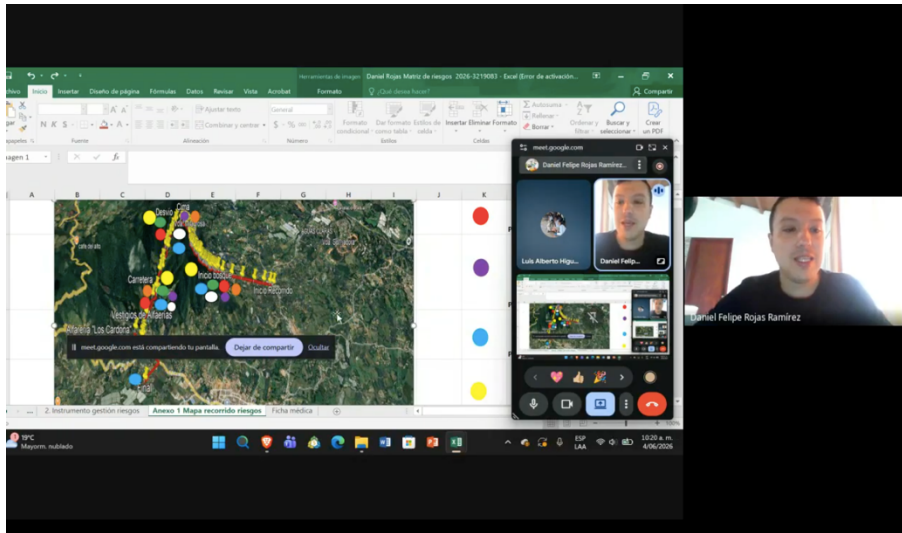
Herramientas de imagen Daniel Rojas Matriz de riesgos 2026-3219083 - Excel (Error de activación...

chivo Inicio Insertar Diseño de página Fórmulas Datos Revisar Vista Acrobat Formato ¿Qué desea hacer? Compartir

Ajustar texto General

N K S Combinar y centrar $ % Formato condicional Dar formato como tabla Estilos de celda Insertar Eliminar Formato Autosuma Rellenar Borrar Ordenar y filtrar Buscar y seleccionar Crear un PDF

apapeles Fuente Alineación Número Estilos Celdas

agen 1 fx

A B C D E F G H I J K

Desvío Cima

Carretera

Inicio bosque

Inicio Recorrido

Vestigios de Alfarerías

Alfarería "Los Cardona"

Final

meet.google.com está compartiendo tu pantalla. Dejar de compartir Ocultar

2. Instrumento gestión riesgos Anexo 1 Mapa recorrido riesgos Ficha médica

meet.google.com

Daniel Felipe Rojas Ramírez

Luis Alberto Higu...

Daniel Felip...

Daniel Felipe Rojas Ramírez

19°C Mayorm. nublado

ESP LAA 10:20 a. m. 4/06/2026